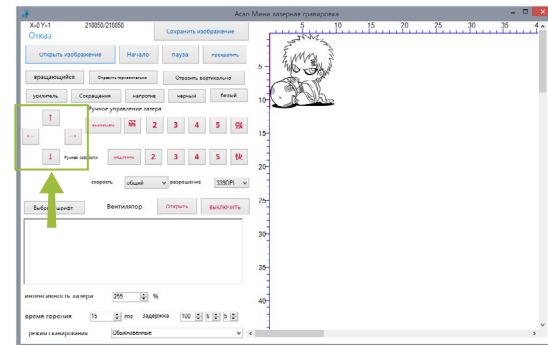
Асап Мини лазерная гравировка

X=0 Y=1 210850/210850
Отказ
Сохранить изображение

Открыть изображение
Начало
пауза
прекратить

вращающийся
Отразить горизонтально
Отразить вертикально

усилитель
Сокращение
напротив
черный
белый

Ручное управление лазера

↑
←
→
↓

выключить
2
3
4
5

Ручной скорости
медленно
2
3
4
5

скорость
общий
разрешение
333DPI

Выбор шрифт
Вентилятор
Открыть
выключить

интенсивность лазера
255
%

время горения
15
ms
Задержка
100

режим гравировки
Обыкновенные

5
10
15
20
25
30
35

5
10
15
20
25
30
35
40